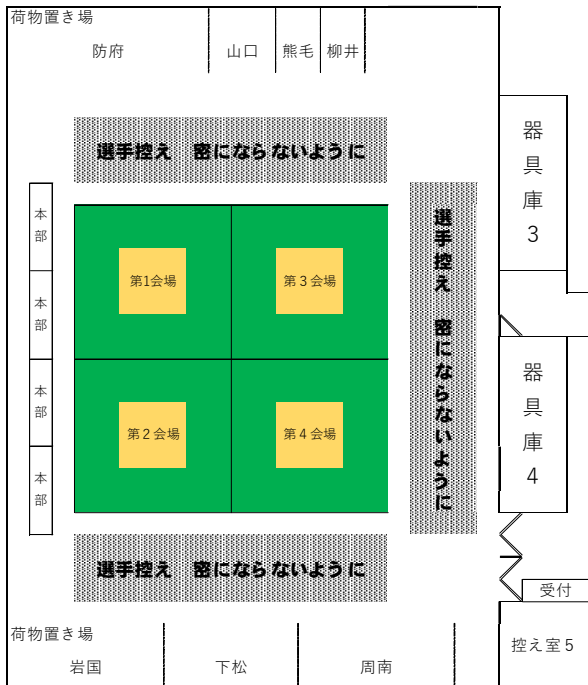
荷物置き場

防府

山口

熊毛

柳井

器具庫3

選手控え　密にならないように

本部

本部

本部

本部

第1会場

第３会場

第２会場

第４会場

選手控え　密にならないように

器具庫4

選手控え　密にならないように

受付

荷物置き場

岩国

下松

周南

控え室5